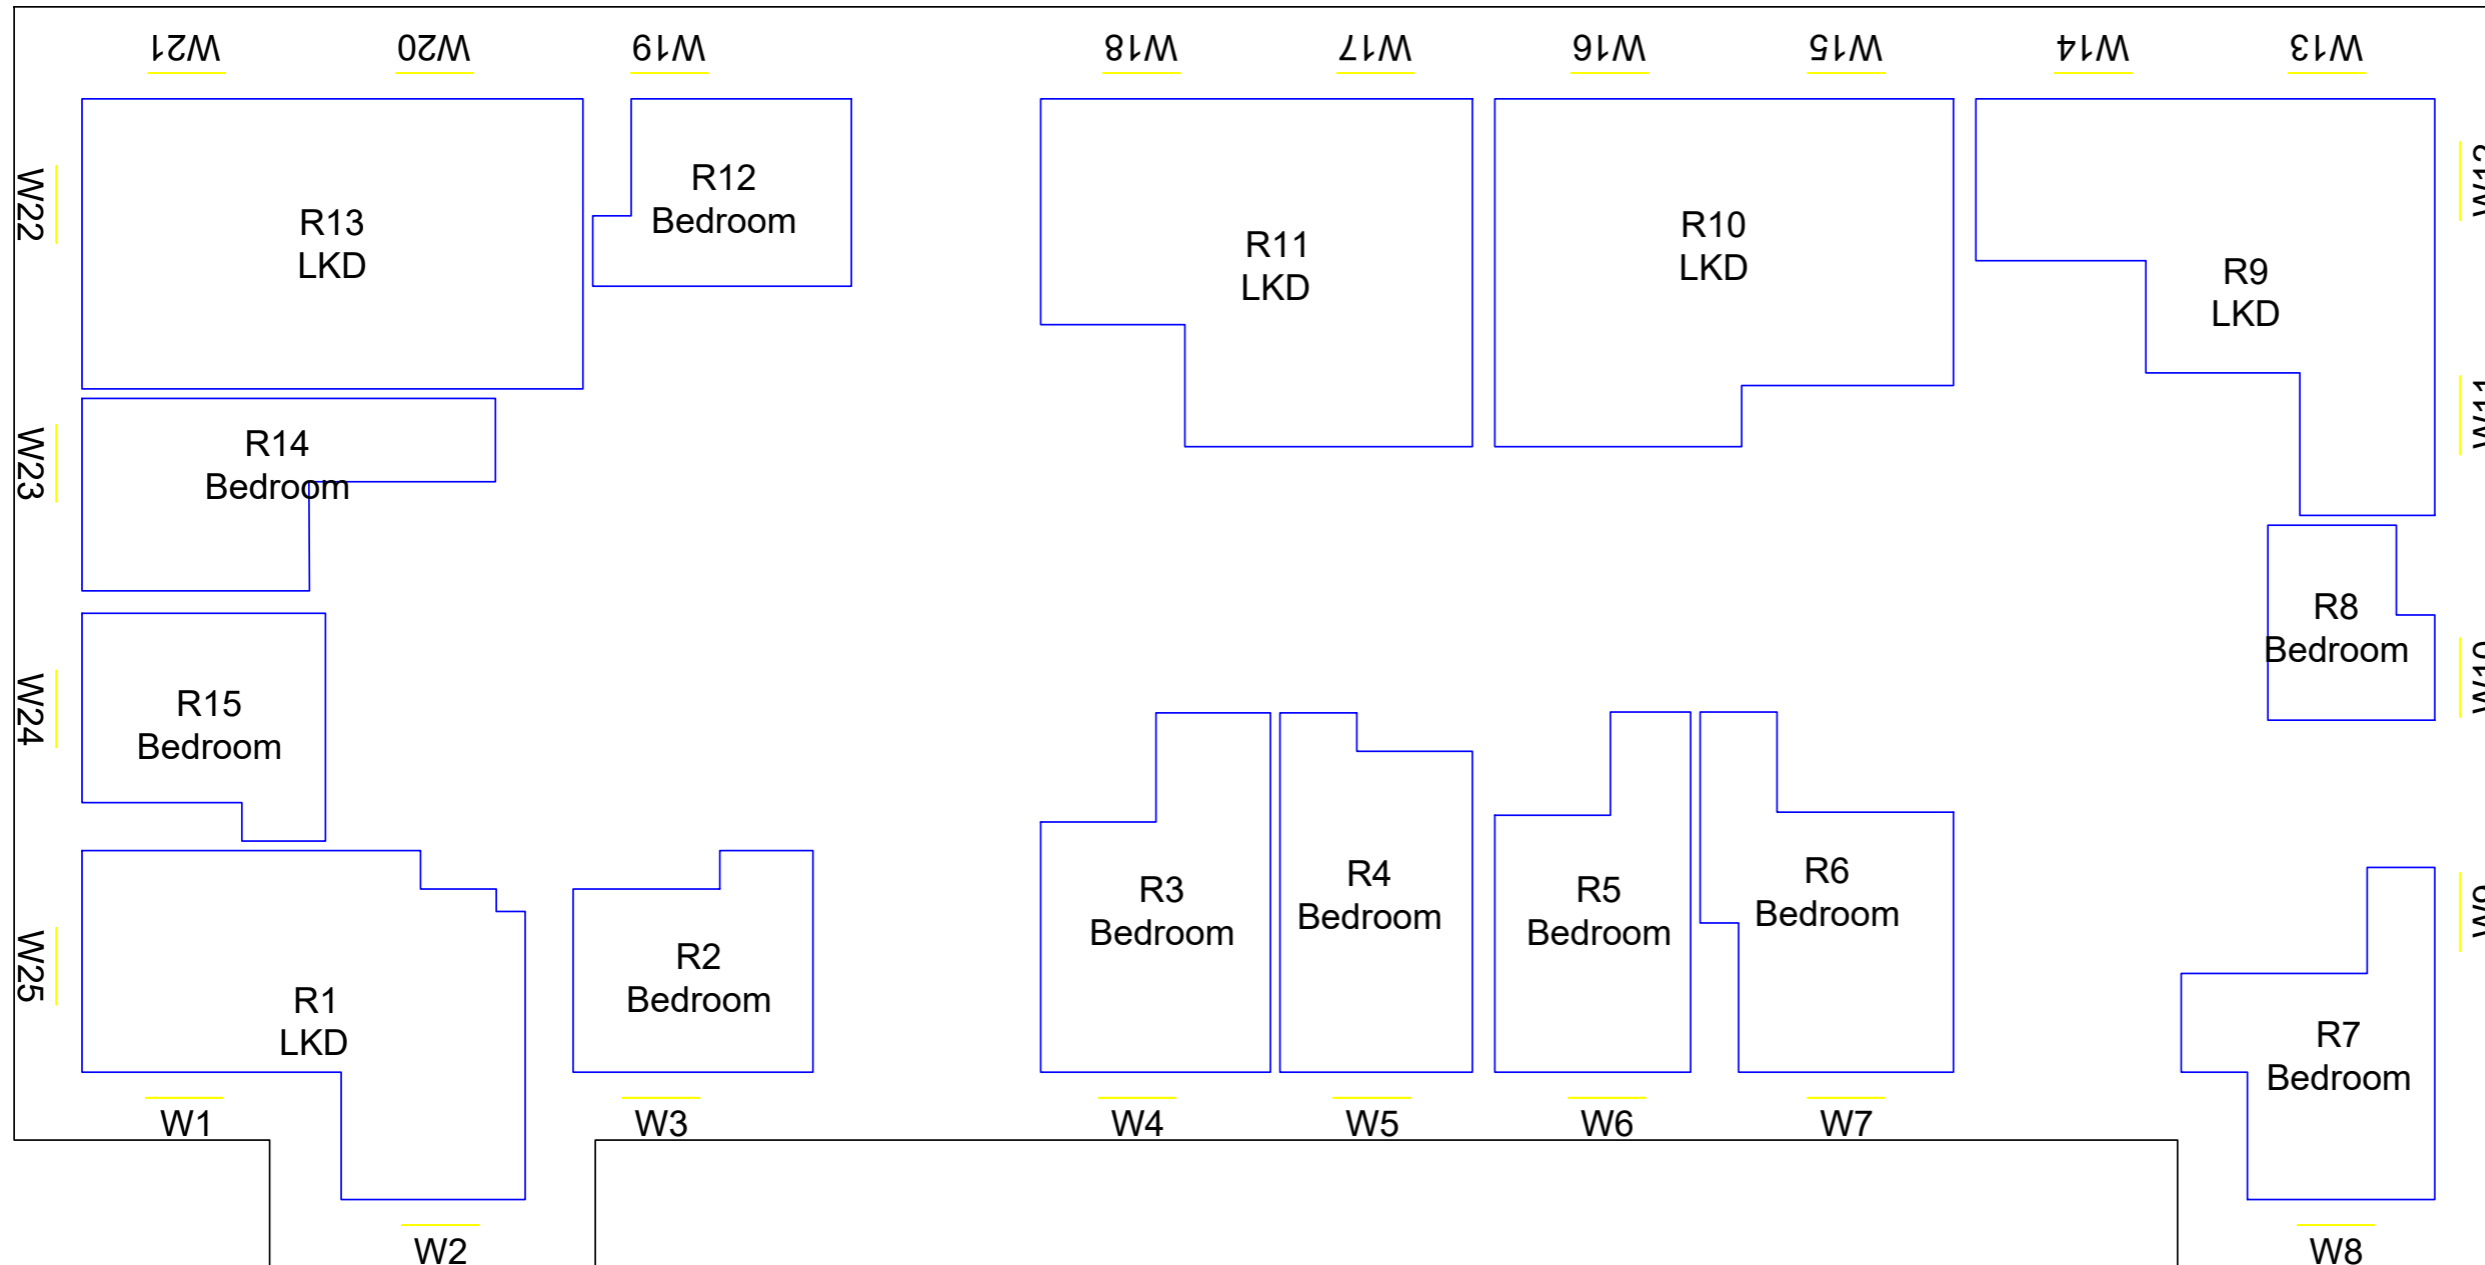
W21 W20 W19 W18 W17 W16 W15 W14 W13

W22

R13
LKD

R12
Bedroom

R11
LKD

R10
LKD

R9
LKD

W23

R14
Bedroom

R8
Bedroom

W24

R15
Bedroom

W25

R1
LKD

R2
Bedroom

R3
Bedroom

R4
Bedroom

R5
Bedroom

R6
Bedroom

R7
Bedroom

W1 W3 W4 W5 W6 W7

W2 W8